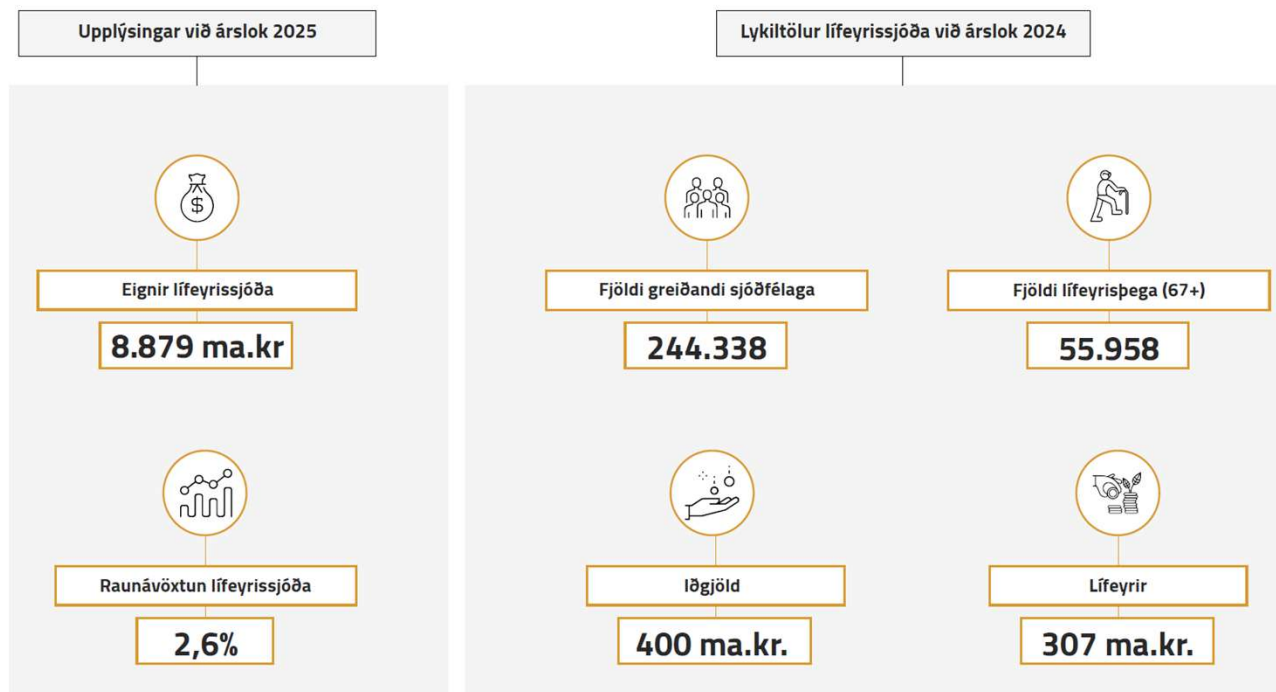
Upplýsingar við árslok 2025

Eignir lífeyrissjóða

8.879 ma.kr

Raunávöxtun lífeyrissjóða

2,6%

Lykiltölur lífeyrissjóða við árslok 2024

Fjöldi greiðandi sjóðfélaga

244.338

Fjöldi lífeyrisþega (67+)

55.958

Iðgjöld

400 ma.kr.

Lífeyrir

307 ma.kr.